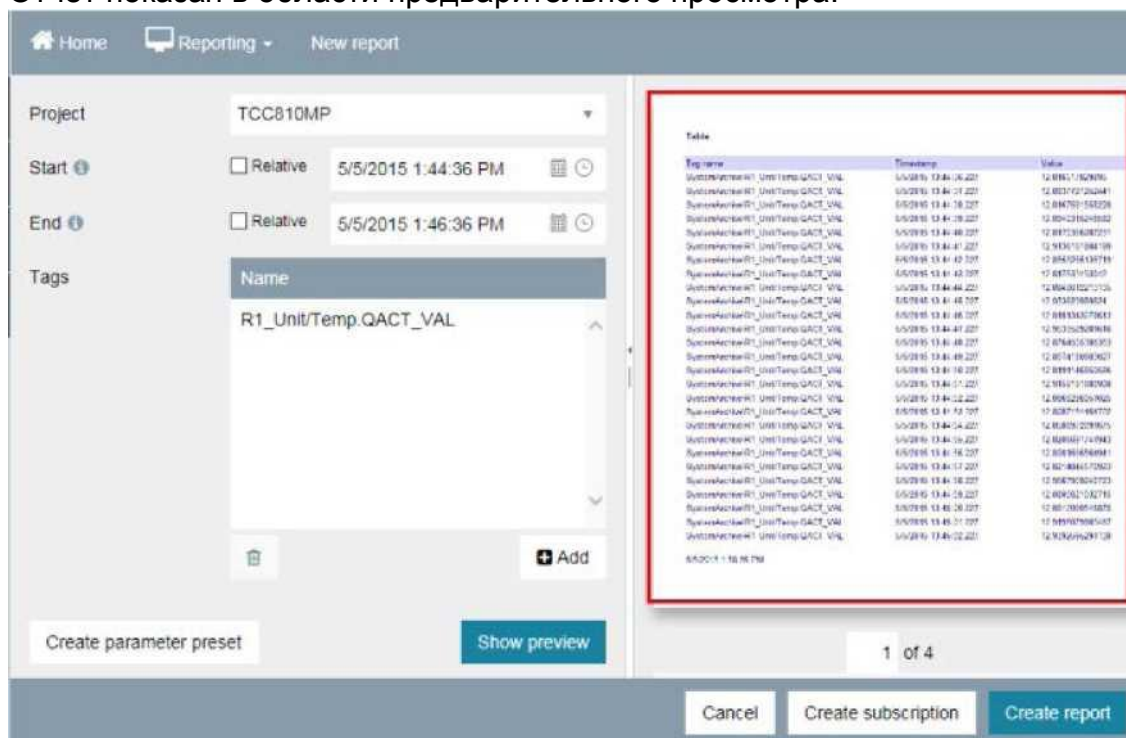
Отчет показан в области предварительного просмотра.

Home Reporting New report

Project TCC810MP

Start Relative 5/5/2015 1:44:36 PM

End Relative 5/5/2015 1:46:36 PM

Tags

| Name |
|---|
| R1_Unit/Temp.QACT_VAL |

Add

Create parameter preset

Show preview

Table

| Tag name | Timestamp | Value |
|---|---|---|
| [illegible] | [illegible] | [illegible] |

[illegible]

1 of 4

Cancel

Create subscription

Create report